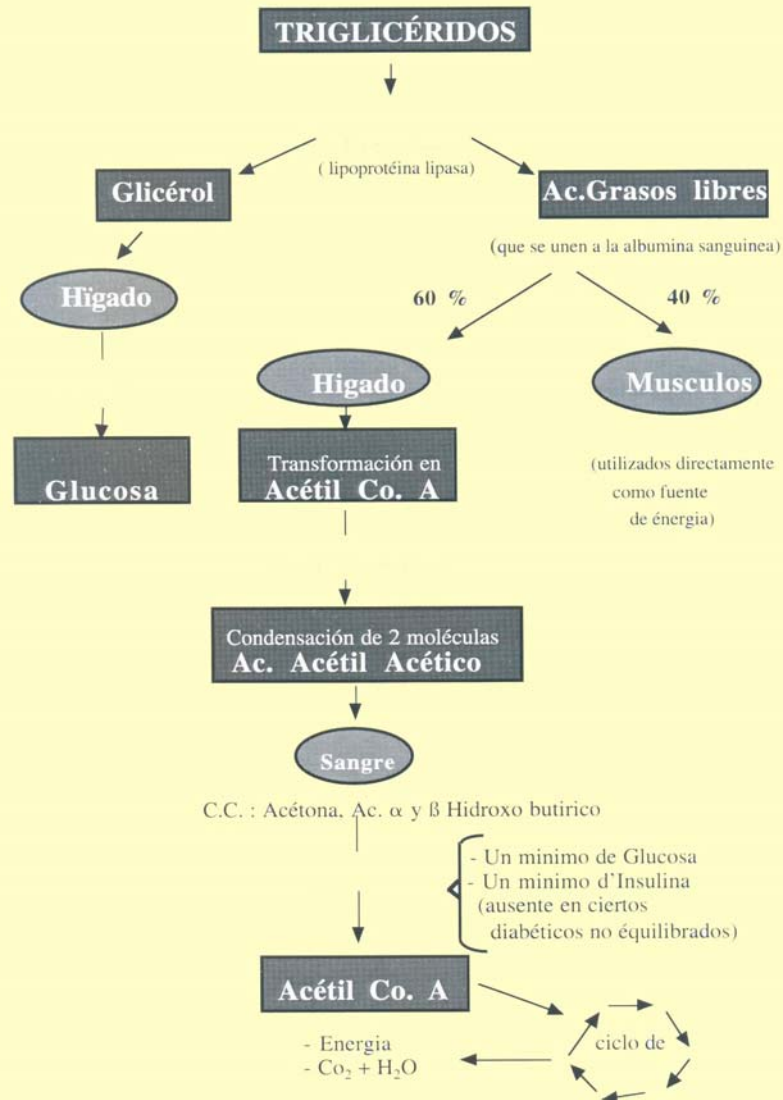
TRIGLICÉRIDOS

( lipoproteína lipasa)

Glicérol

Ac.Grasos libres

(que se unen a la albumina sanguinea)

Hïgado

60 %

40 %

Higado

Musculos

Glucosa

Transformación en
Acétil Co. A

(utilizados directamente como fuente de énergia)

Condensación de 2 moléculas
Ac. Acétil Acético

Sangre

C.C. : Acétona, Ac. $\alpha$ y ß Hidroxo butirico

- Un minimo de Glucosa
- Un minimo d'Insulina (ausente en ciertos diabéticos no équilibrados)

Acétil Co. A

- Energia
- $Co_2 + H_2O$

ciclo de